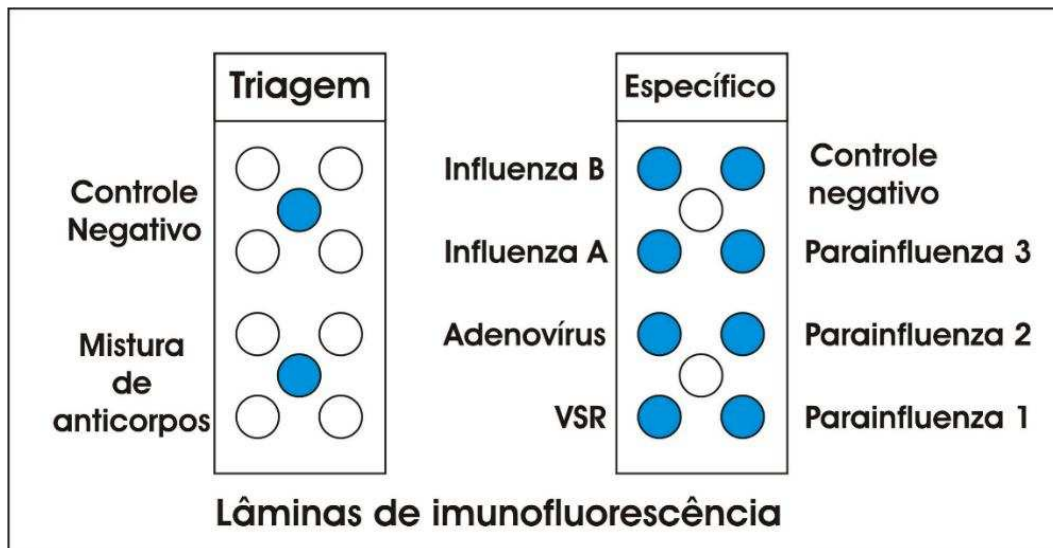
Triagem

Controle Negativo

Mistura de anticorpos

Específico

Influenza B

Controle negativo

Influenza A

Parainfluenza 3

Adenovírus

Parainfluenza 2

VSR

Parainfluenza 1

Lâminas de imunofluorescência